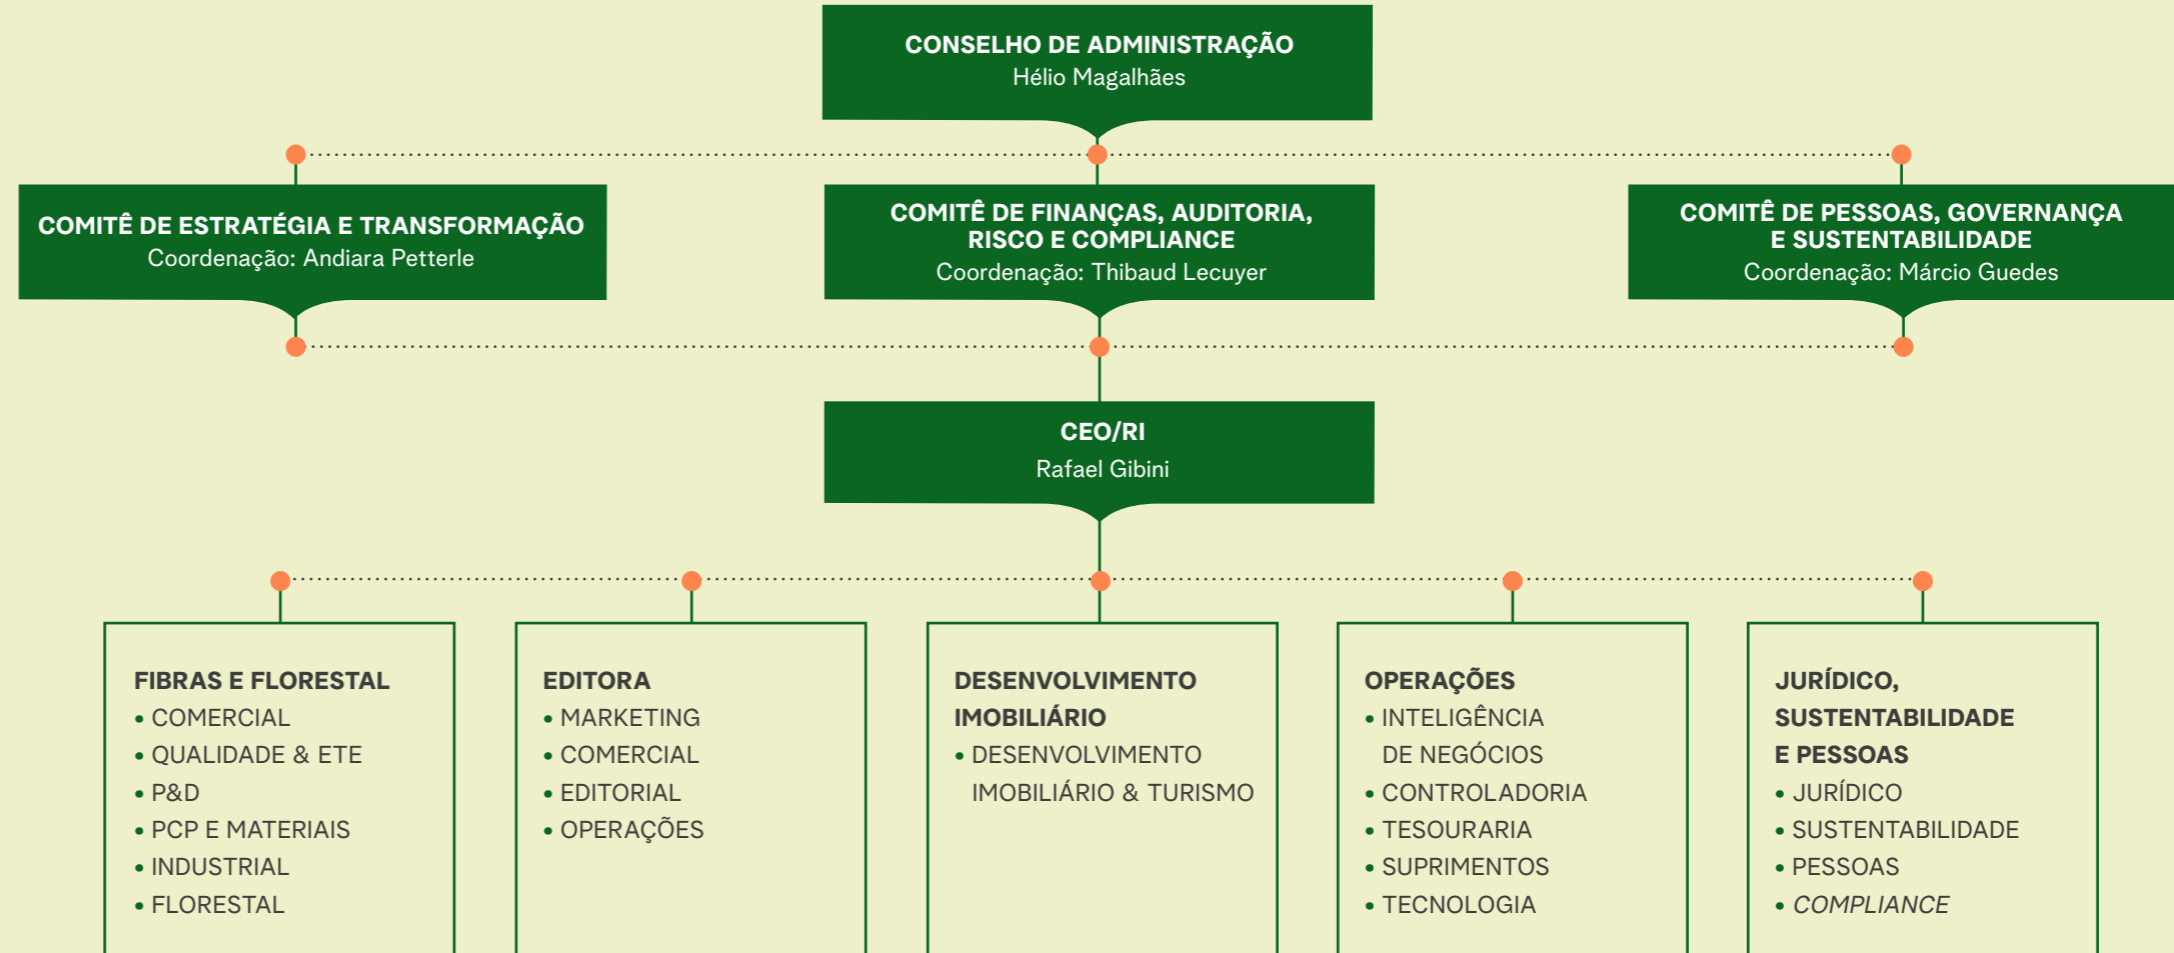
CONSELHO DE ADMINISTRAÇÃO
Hélio Magalhães

COMITÊ DE ESTRATÉGIA E TRANSFORMAÇÃO
Coordenação: Andiara Petterle

COMITÊ DE FINANÇAS, AUDITORIA, RISCO E COMPLIANCE
Coordenação: Thibaud Lecuyer

COMITÊ DE PESSOAS, GOVERNANÇA E SUSTENTABILIDADE
Coordenação: Márcio Guedes

CEO/RI
Rafael Gibini

FIBRAS E FLORESTAL
• COMERCIAL
• QUALIDADE & ETE
• P&D
• PCP E MATERIAIS
• INDUSTRIAL
• FLORESTAL

EDITORA
• MARKETING
• COMERCIAL
• EDITORIAL
• OPERAÇÕES

DESENVOLVIMENTO IMOBILIÁRIO
• DESENVOLVIMENTO IMOBILIÁRIO & TURISMO

OPERAÇÕES
• INTELIGÊNCIA DE NEGÓCIOS
• CONTROLADORIA
• TESOURARIA
• SUPRIMENTOS
• TECNOLOGIA

JURÍDICO, SUSTENTABILIDADE E PESSOAS
• JURÍDICO
• SUSTENTABILIDADE
• PESSOAS
• COMPLIANCE